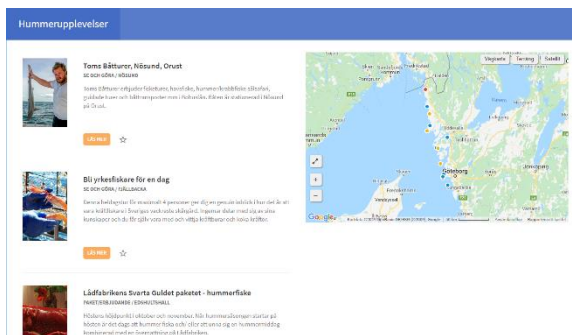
Hummerupplevelser

Toms Båtturer, Nösund, Orust
SE OCH GÖRA / NÖSUND
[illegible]

LÄS MER

Bli yrkesfiskare för en dag
SE OCH GÖRA / GULLBACKA
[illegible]

LÄS MER

Lådfabrikens Svarta Guldet paketet - hummerfiske
PAKET/ERBJUDANDE / EDSHULTSHALL
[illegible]

Vägkarta Terräng Satellit
Göteborg
Google